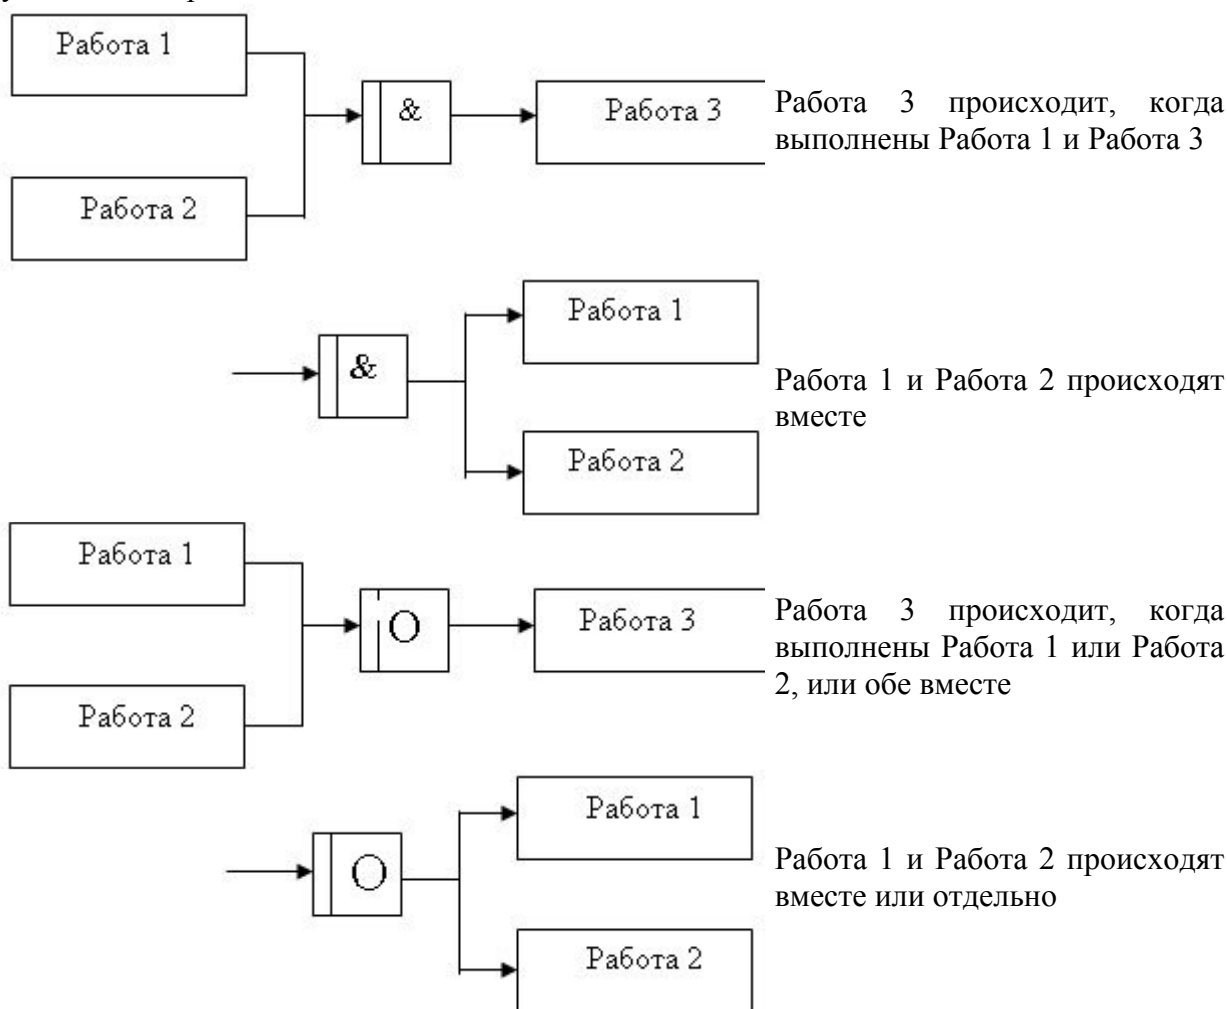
Работа 1

Работа 2

&

Работа 3

Работа 3 происходит, когда выполнены Работа 1 и Работа 3

&

Работа 1

Работа 2

Работа 1 и Работа 2 происходят вместе

Работа 1

Работа 2

O

Работа 3

Работа 3 происходит, когда выполнены Работа 1 или Работа 2, или обе вместе

O

Работа 1

Работа 2

Работа 1 и Работа 2 происходят вместе или отдельно